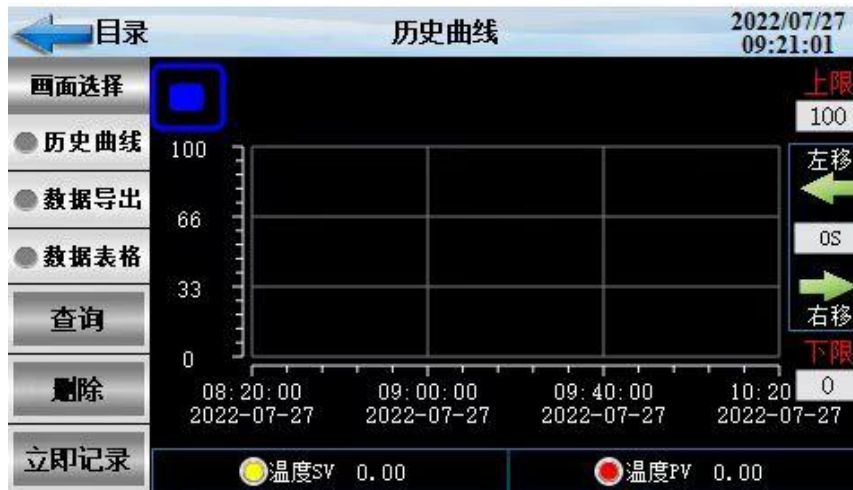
目录

历史曲线

2022/07/27
09:21:01

画面选择

历史曲线

数据导出

数据表格

查询

删除

立即记录

上限
100

左移

0S

右移

下限
0

100
66
33
0

08:20:00
2022-07-27

09:00:00
2022-07-27

09:40:00
2022-07-27

10:20
2022-07-27

温度SV 0.00

温度PV 0.00